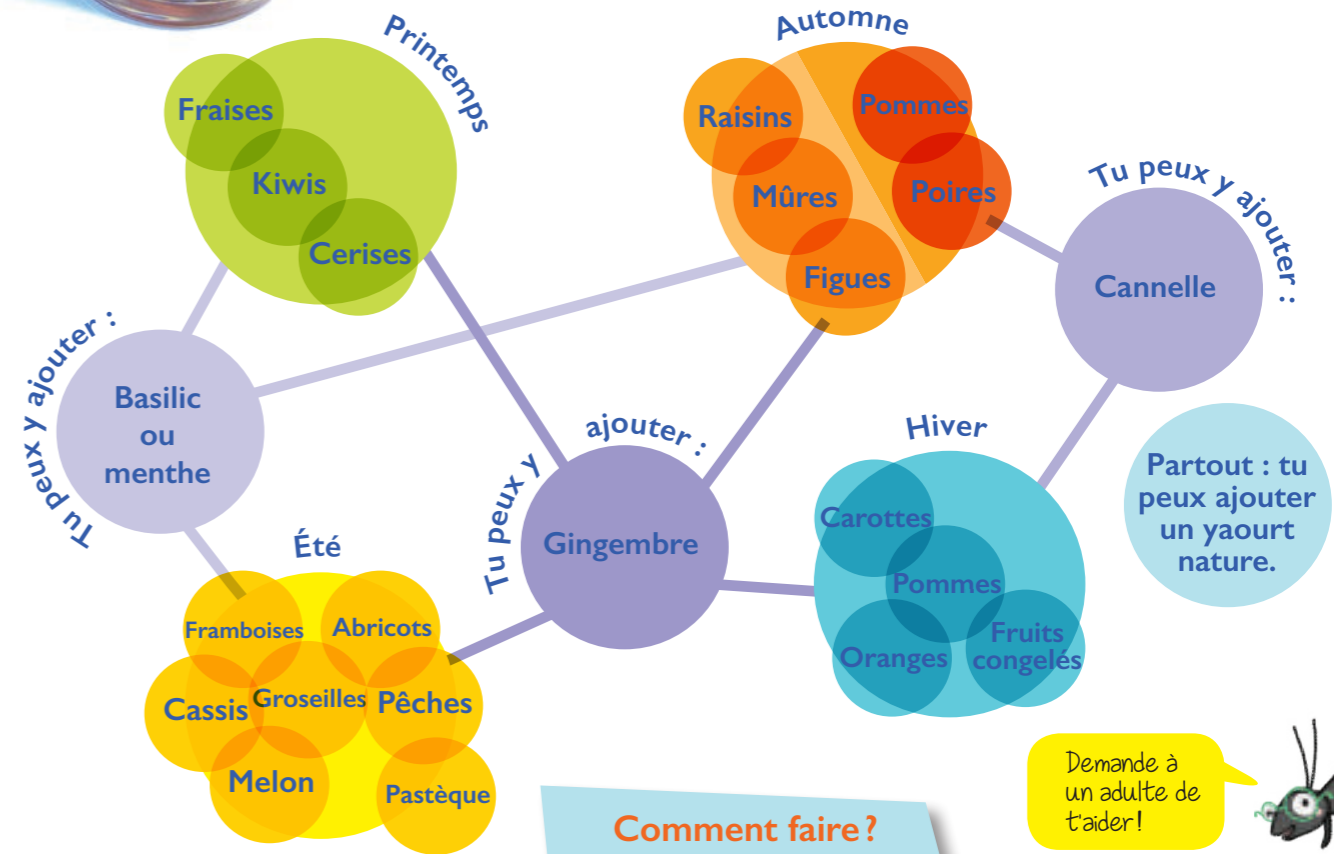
Printemps

Fraises

Kiwis

Cerises

Automne

Raisins

Pommes

Mûres

Poires

Figues

Tu peux y ajouter :

Cannelle

Tu peux y ajouter :

Basilic ou menthe

Tu peux y ajouter :

Gingembre

Hiver

Carottes

Pommes

Oranges

Fruits congelés

Partout : tu peux ajouter un yaourt nature.

Été

Framboises

Abricots

Cassis

Groseilles

Pêches

Melon

Pastèque

Comment faire ?

Demande à un adulte de t'aider !